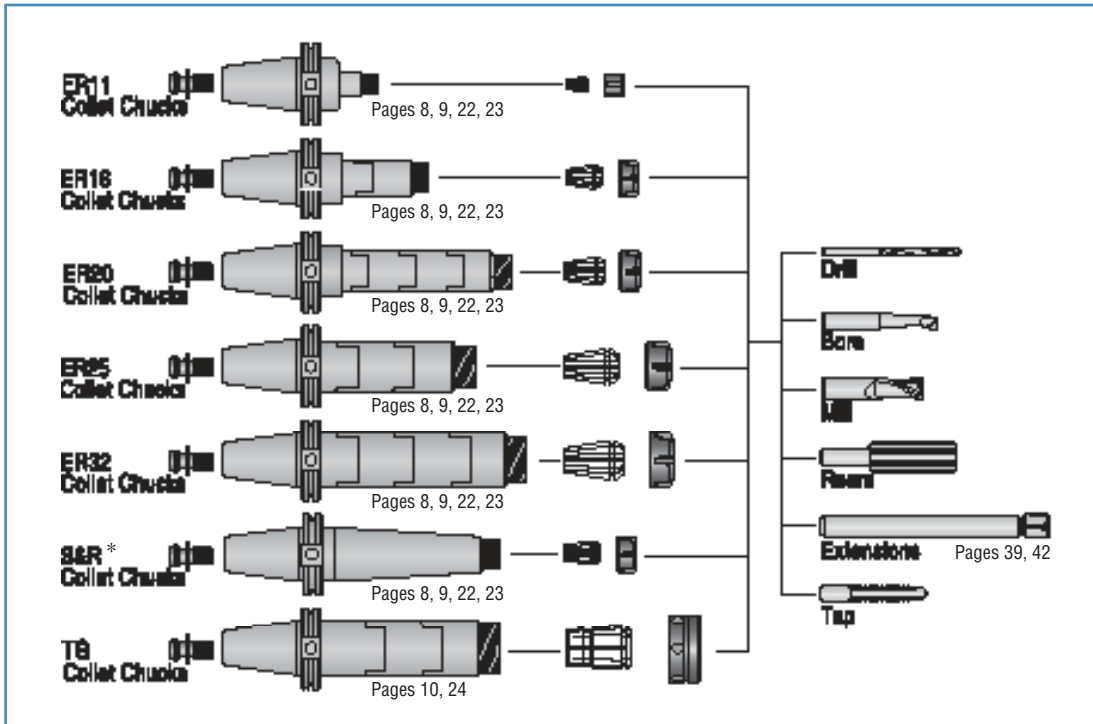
ER11
Collet Chucks
Pages 8, 9, 22, 23

ER16
Collet Chucks
Pages 8, 9, 22, 23

ER20
Collet Chucks
Pages 8, 9, 22, 23

ER25
Collet Chucks
Pages 8, 9, 22, 23

ER32
Collet Chucks
Pages 8, 9, 22, 23

S&R *
Collet Chucks
Pages 8, 9, 22, 23

TG
Collet Chucks
Pages 10, 24

Drill
Bore
Mill
Ream
Extensions
Pages 39, 42
Tap